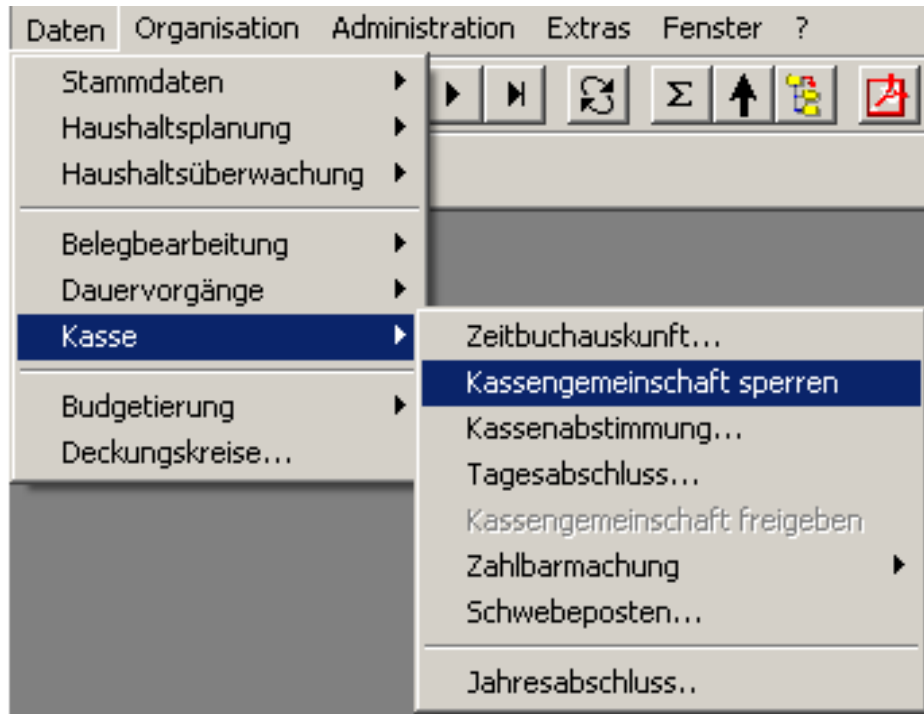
Daten Organisation Administration Extras Fenster ?

Stammdaten
Haushaltsplanung
Haushaltsüberwachung

Belegbearbeitung
Dauervorgänge
Kasse

Budgetierung
Deckungskreise...

Zeitbuchauskunft...
Kassengemeinschaft sperren
Kassenabstimmung...
Tagesabschluss...
Kassengemeinschaft freigeben
Zahlbarmachung
Schwebeposten...

Jahresabschluss..